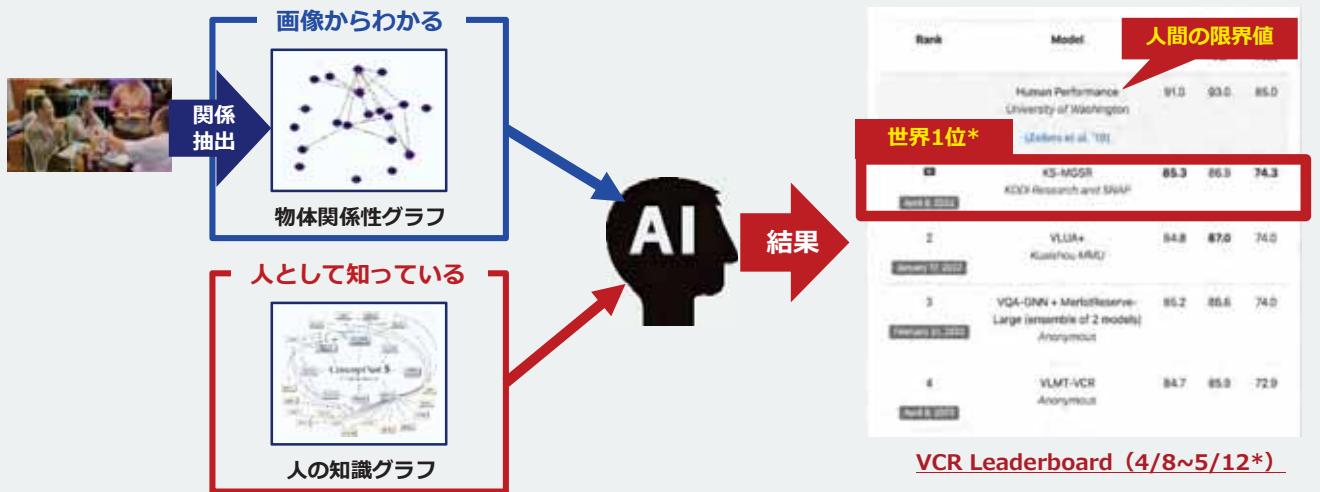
画像からわかる

関係
抽出

物体関係性グラフ

人として知っている

ConceptNet 5

人の知識グラフ

AI

結果

人間の限界値

世界1位*

| Rank | Model | | | |
|---|---|---|---|---|
| | Human Performance University of Washington (Zellers et al. '18) | 91.0 | 93.0 | 85.0 |
| 1 April 8, 2022 | KS-MGSR KDDI Research and SNAP | 85.3 | 86.9 | 74.3 |
| 2 January 17, 2022 | VLUA+ Kuaishou MMU | 84.8 | 87.0 | 74.0 |
| 3 February 21, 2022 | VQA-GNN + MerlotReserve-Large (ensemble of 2 models) Anonymous | 85.2 | 86.6 | 74.0 |
| 4 April 6, 2022 | VLMT-VCR Anonymous | 84.7 | 85.9 | 72.9 |

VCR Leaderboard（4/8~5/12*）